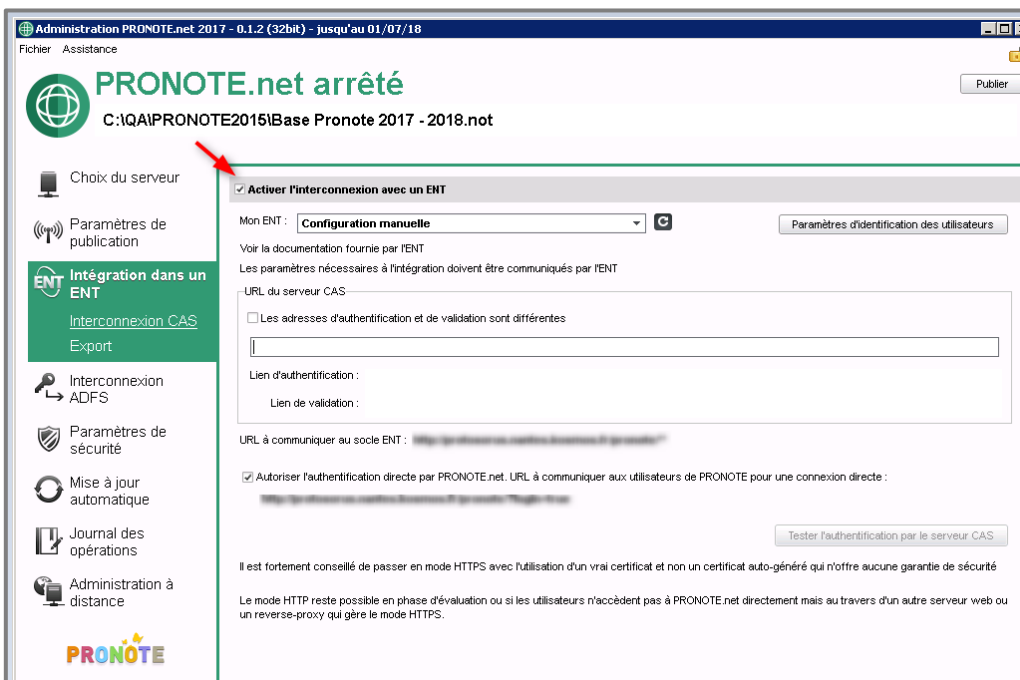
Administration PRONOTE.net 2017 - 0.1.2 (32bit) - jusqu'au 01/07/18

Fichier Assistance

PRONOTE.net arrêté

C:\QA\PRONOTE2015\Base Pronote 2017 - 2018.not

Publier

Choix du serveur

Paramètres de publication

Intégration dans un ENT

Interconnexion CAS

Export

Interconnexion ADFS

Paramètres de sécurité

Mise à jour automatique

Journal des opérations

Administration à distance

PRONOTE

☑ Activer l'interconnexion avec un ENT

Mon ENT : Configuration manuelle

Paramètres d'identification des utilisateurs

Voir la documentation fournie par l'ENT

Les paramètres nécessaires à l'intégration doivent être communiqués par l'ENT

URL du serveur CAS

☐ Les adresses d'authentification et de validation sont différentes

Lien d'authentification :

Lien de validation :

URL à communiquer au socle ENT : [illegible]

☑ Autoriser l'authentification directe par PRONOTE.net. URL à communiquer aux utilisateurs de PRONOTE pour une connexion directe :

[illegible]

Tester l'authentification par le serveur CAS

Il est fortement conseillé de passer en mode HTTPS avec l'utilisation d'un vrai certificat et non un certificat auto-généré qui n'offre aucune garantie de sécurité

Le mode HTTP reste possible en phase d'évaluation ou si les utilisateurs n'accèdent pas à PRONOTE.net directement mais au travers d'un autre serveur web ou un reverse-proxy qui gère le mode HTTPS.